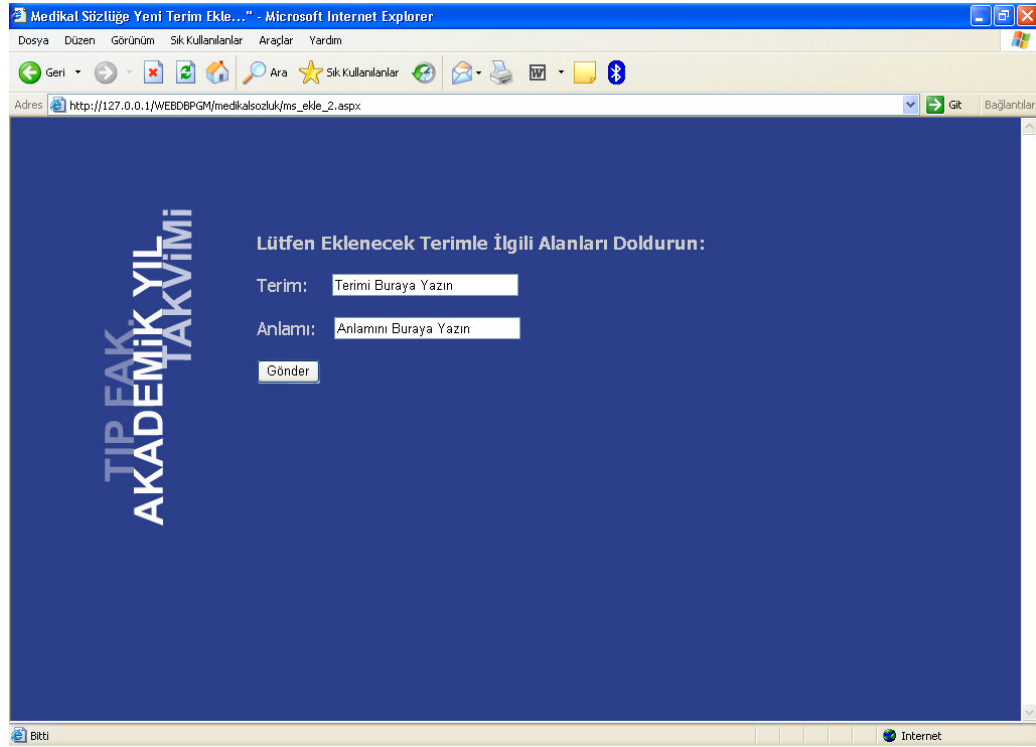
Medikal Sözlüğe Yeni Terim Ekle..." - Microsoft Internet Explorer

Dosya Düzen Görünüm Sık Kullanılanlar Araçlar Yardım

Geri Ara Sık Kullanılanlar

Adres http://127.0.0.1/WEBDBPGM/medikalsozluk/ms_ekle_2.aspx Git Bağlantılar

TIP FAK.
AKADEMİK YIL
TAKVİMİ

Lütfen Eklenecek Terimle İlgili Alanları Doldurun:

Terim: Terimi Buraya Yazın

Anlamı: Anlamını Buraya Yazın

Gönder

Bitti Internet